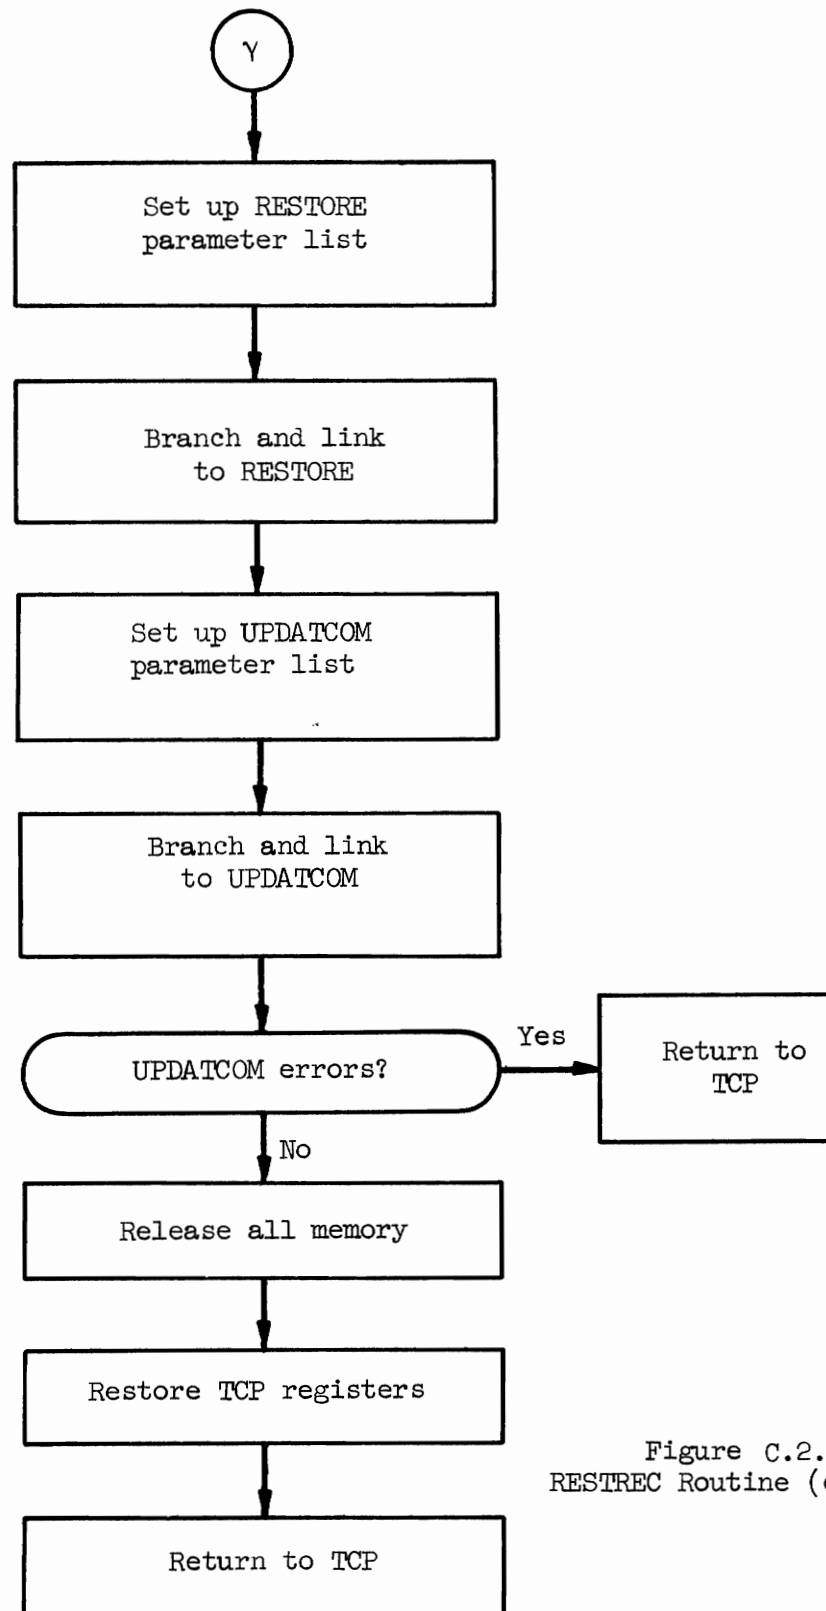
γ

Set up RESTORE parameter list

Branch and link to RESTORE

Set up UPDATCOM parameter list

Branch and link to UPDATCOM

UPDATCOM errors?

Yes

Return to TCP

No

Release all memory

Restore TCP registers

Return to TCP

Figure C.2.
RESTREC Routine ([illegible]